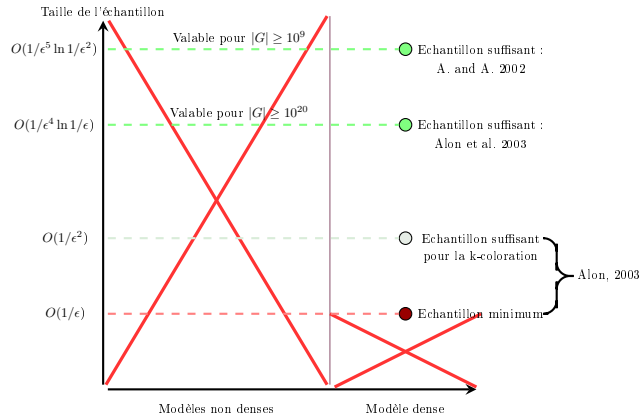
Taille de l'échantillon

$O(1/\epsilon^5 \ln 1/\epsilon^2)$

Valable pour $|G| \geq 10^9$

Echantillon suffisant : A. and A. 2002

$O(1/\epsilon^4 \ln 1/\epsilon)$

Valable pour $|G| \geq 10^{20}$

Echantillon suffisant : Alon et al. 2003

$O(1/\epsilon^2)$

Echantillon suffisant pour la k-coloration

Alon, 2003

$O(1/\epsilon)$

Echantillon minimum

Modèles non denses

Modèle dense